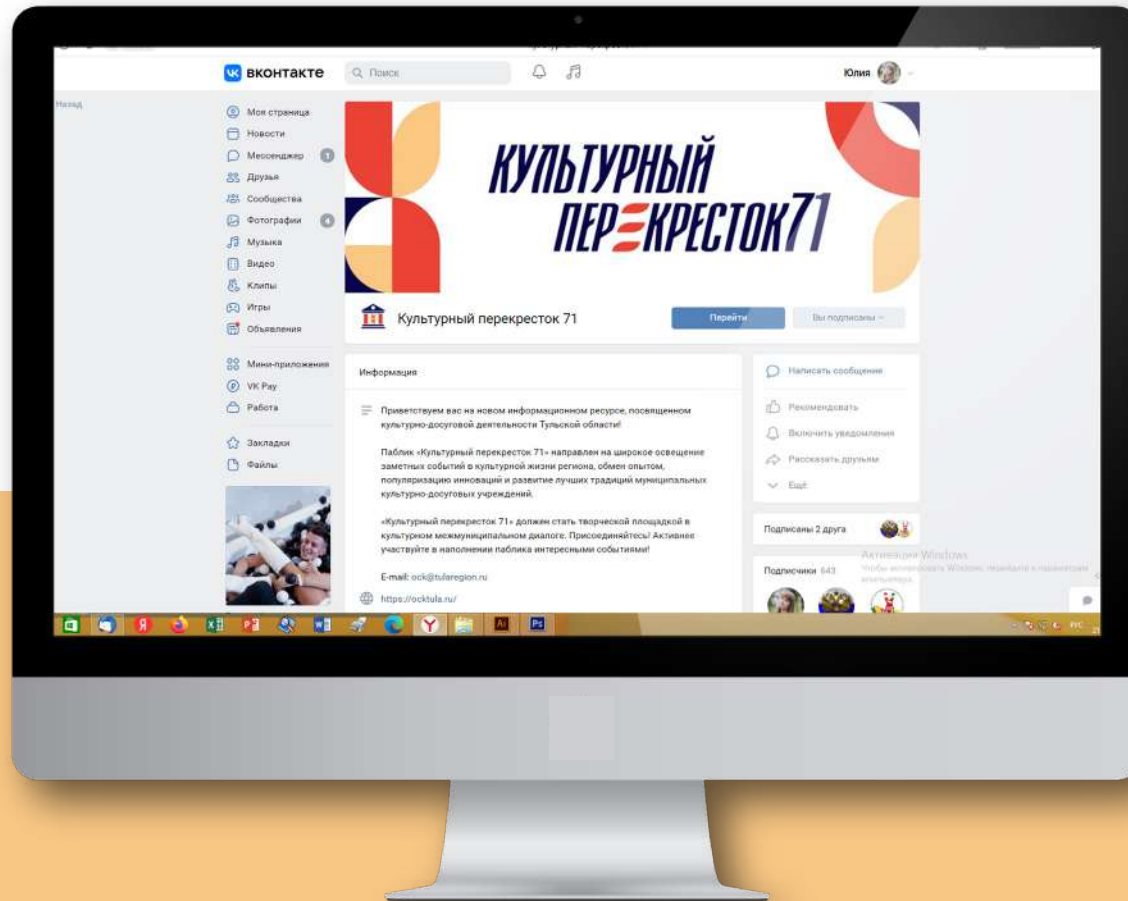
ВКонтакте
Поиск
Юлия

Назад

Моя страница
Новости
Мессенджер
Друзья
Сообщества
Фотографии
Музыка
Видео
Клипы
Игры
Объявления

Мини-приложения
VK Pay
Работа

Закладки
Файлы

КУЛЬТУРНЫЙ ПЕРЕКРЕСТОК71

Культурный перекресток 71

Перейти
Вы подписаны

Информация

Приветствуем вас на новом информационном ресурсе, посвященном культурно-досуговой деятельности Тульской области!

Паблик «Культурный перекресток 71» направлен на широкое освещение заметных событий в культурной жизни региона, обмен опытом, популяризацию инноваций и развитие лучших традиций муниципальных культурно-досуговых учреждений.

«Культурный перекресток 71» должен стать творческой площадкой в культурном межмуниципальном диалоге. Присоединяйтесь! Активнее участвуйте в наполнении паблика интересными событиями!

E-mail: ock@tularegion.ru

https://ocktula.ru/

Написать сообщение
Рекомендовать
Включить уведомления
Рассказать друзьям
Ещё

Подписаны 2 друга

Подписчики 643

Активация Windows
Чтобы активировать Windows, перейдите в параметры компьютера.